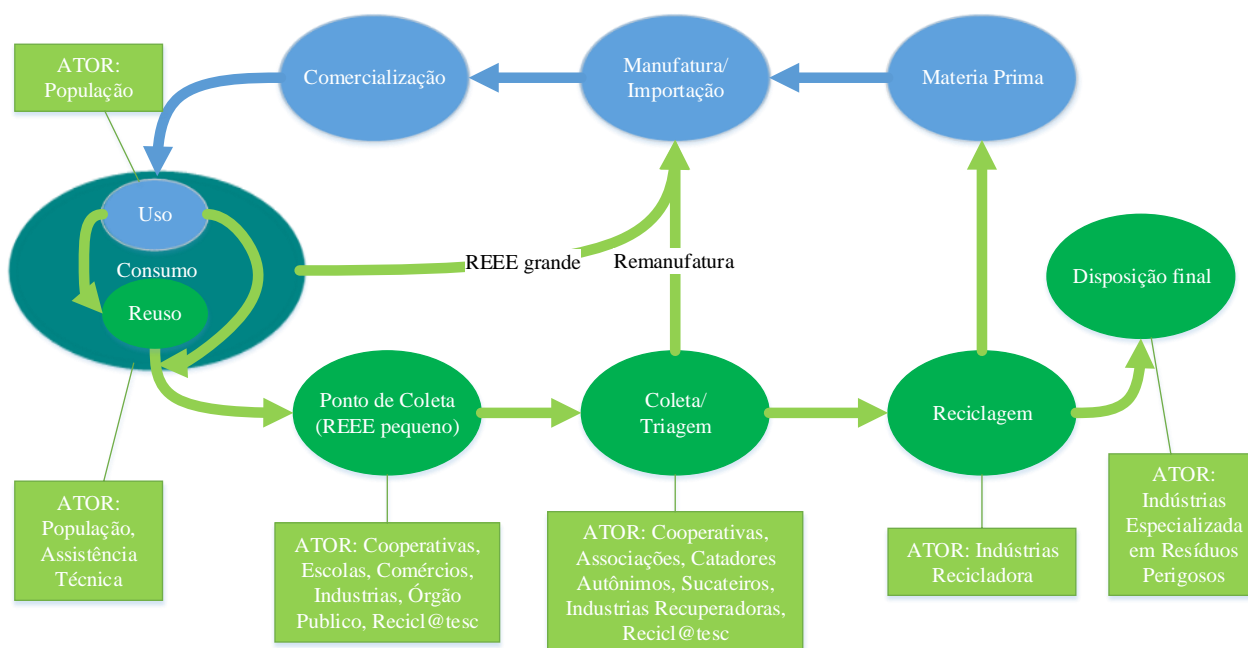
ATOR: População

Comercialização

Manufatura/ Importação

Materia Prima

Uso

Consumo

Reuso

REEE grande

Remanufatura

Disposição final

Ponto de Coleta (REEE pequeno)

Coleta/ Triagem

Reciclagem

ATOR: População, Assistência Técnica

ATOR: Cooperativas, Escolas, Comércios, Industrias, Órgão Publico, Recicl@tesc

ATOR: Cooperativas, Associações, Catadores Autônimos, Sucateiros, Industrias Recuperadoras, Recicl@tesc

ATOR: Indústrias Recicladora

ATOR: Indústrias Especializada em Resíduos Perigosos